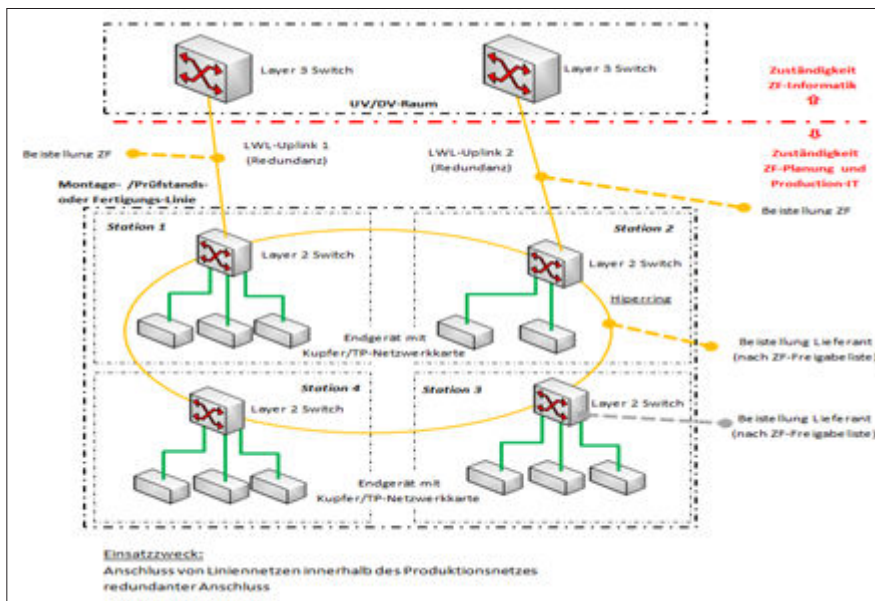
Layer 3 Switch

Layer 3 Switch

UV/DV-Raum

Zuständigkeit ZF-Informatik ⇧

⇩ Zuständigkeit ZF-Planung und Production-IT

Beistellung ZF

LWL-Uplink 1 (Redundanz)

LWL-Uplink 2 (Redundanz)

Montage- /Prüfstands- oder Fertigungs-Linie

Beistellung ZF

Station 1

Layer 2 Switch

Station 2

Layer 2 Switch

Hiperring

Endgerät mit Kupfer/TP-Netzwerkkarte

Beistellung Lieferant (nach ZF-Freigabeliste)

Station 4

Layer 2 Switch

Station 3

Layer 2 Switch

Beistellung Lieferant (nach ZF-Freigabeliste)

Endgerät mit Kupfer/TP-Netzwerkkarte

Einsatzzweck:
Anschluss von Liniennetzen innerhalb des Produktionsnetzes redundanter Anschluss